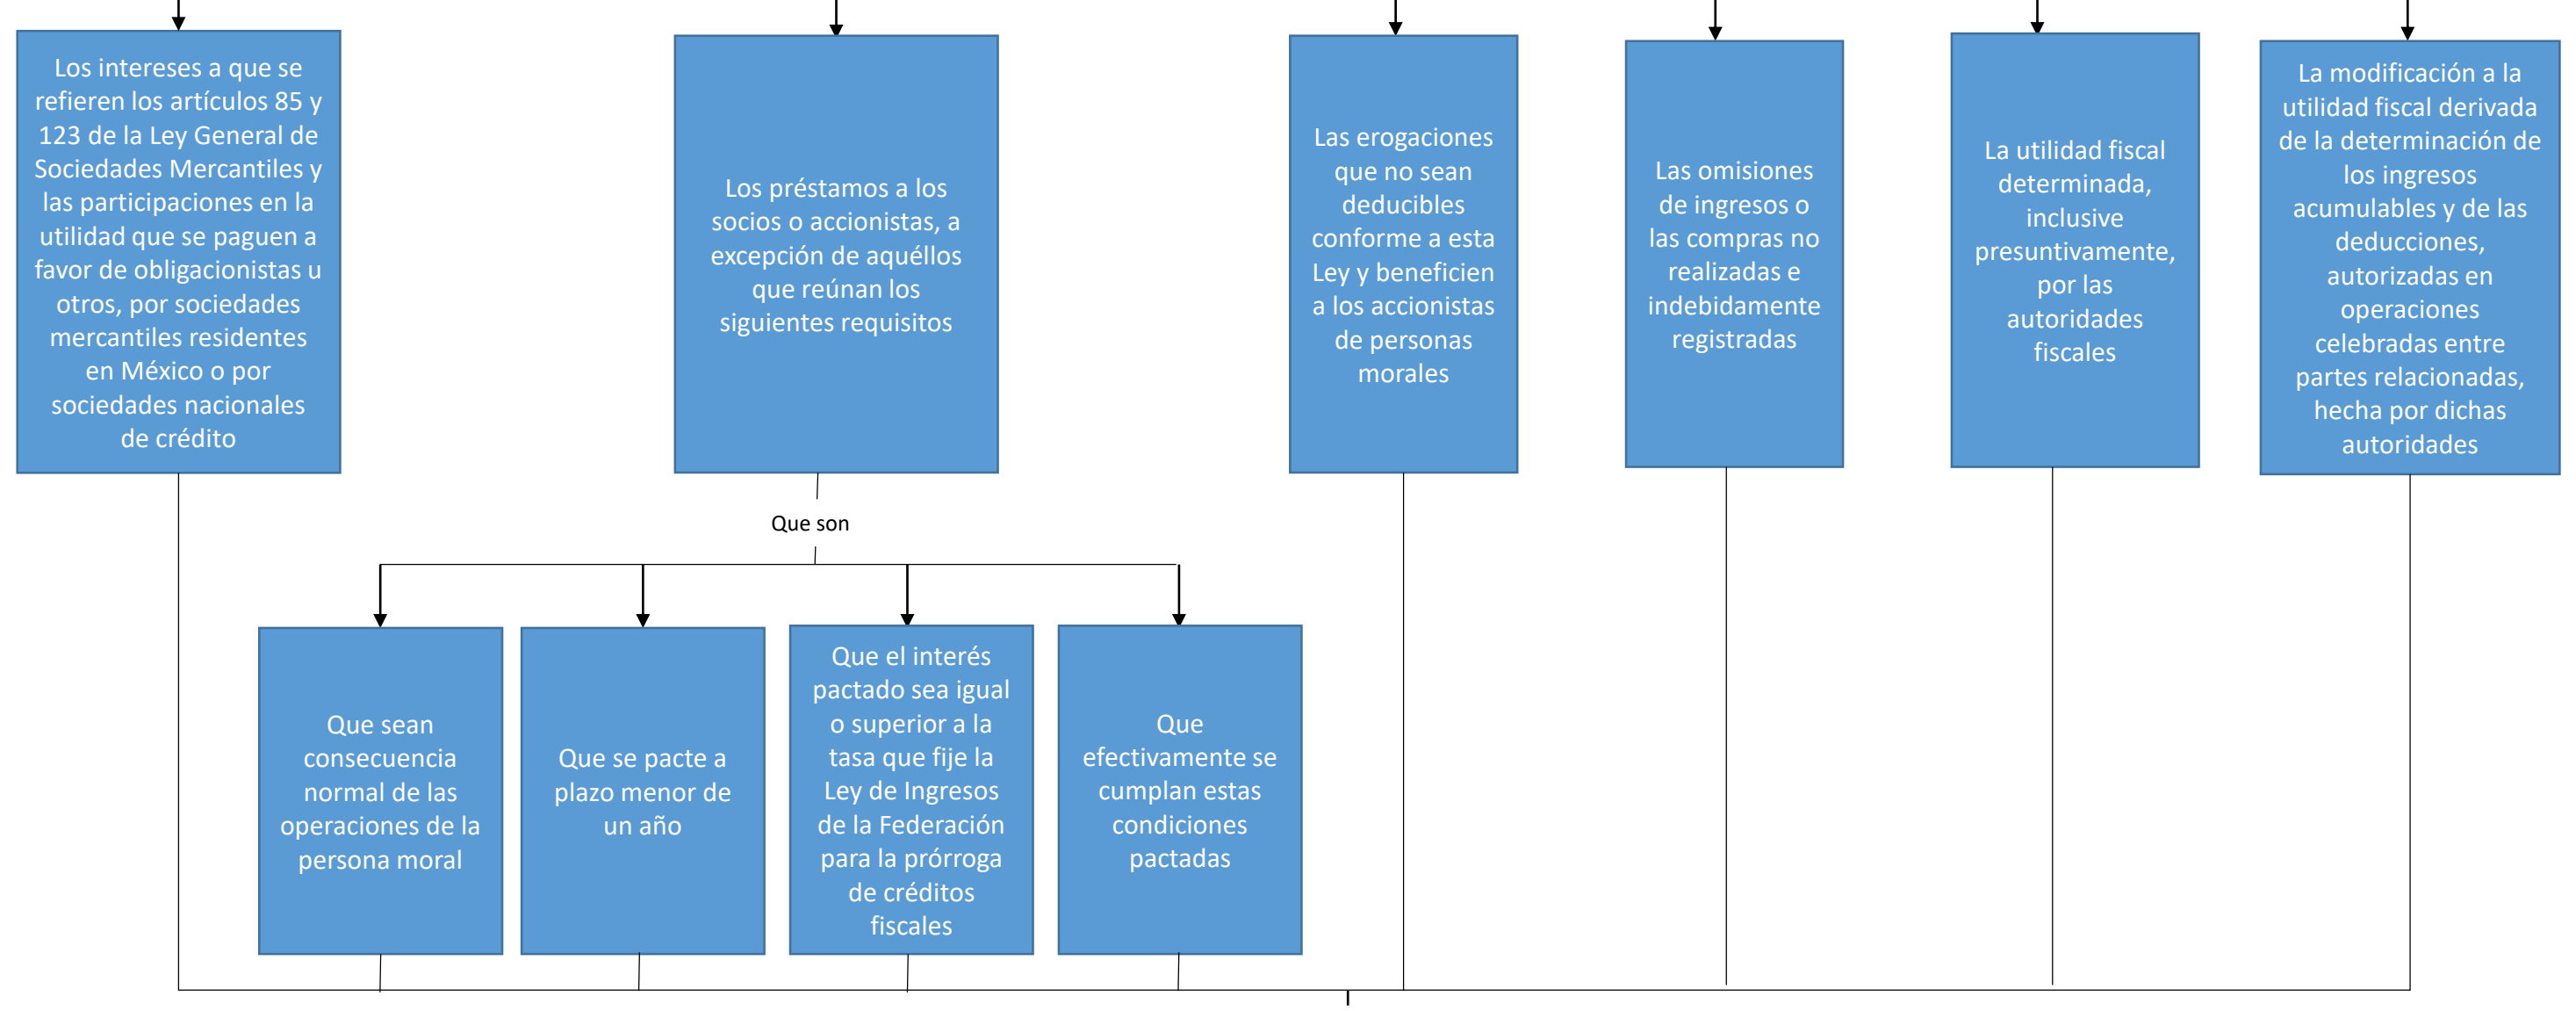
Los intereses a que se refieren los artículos 85 y 123 de la Ley General de Sociedades Mercantiles y las participaciones en la utilidad que se paguen a favor de obligacionistas u otros, por sociedades mercantiles residentes en México o por sociedades nacionales de crédito

Los préstamos a los socios o accionistas, a excepción de aquéllos que reúnan los siguientes requisitos

Que son

Que sean consecuencia normal de las operaciones de la persona moral

Que se pacte a plazo menor de un año

Que el interés pactado sea igual o superior a la tasa que fije la Ley de Ingresos de la Federación para la prórroga de créditos fiscales

Que efectivamente se cumplan estas condiciones pactadas

Las erogaciones que no sean deducibles conforme a esta Ley y beneficien a los accionistas de personas morales

Las omisiones de ingresos o las compras no realizadas e indebidamente registradas

La utilidad fiscal determinada, inclusive presuntivamente, por las autoridades fiscales

La modificación a la utilidad fiscal derivada de la determinación de los ingresos acumulables y de las deducciones, autorizadas en operaciones celebradas entre partes relacionadas, hecha por dichas autoridades